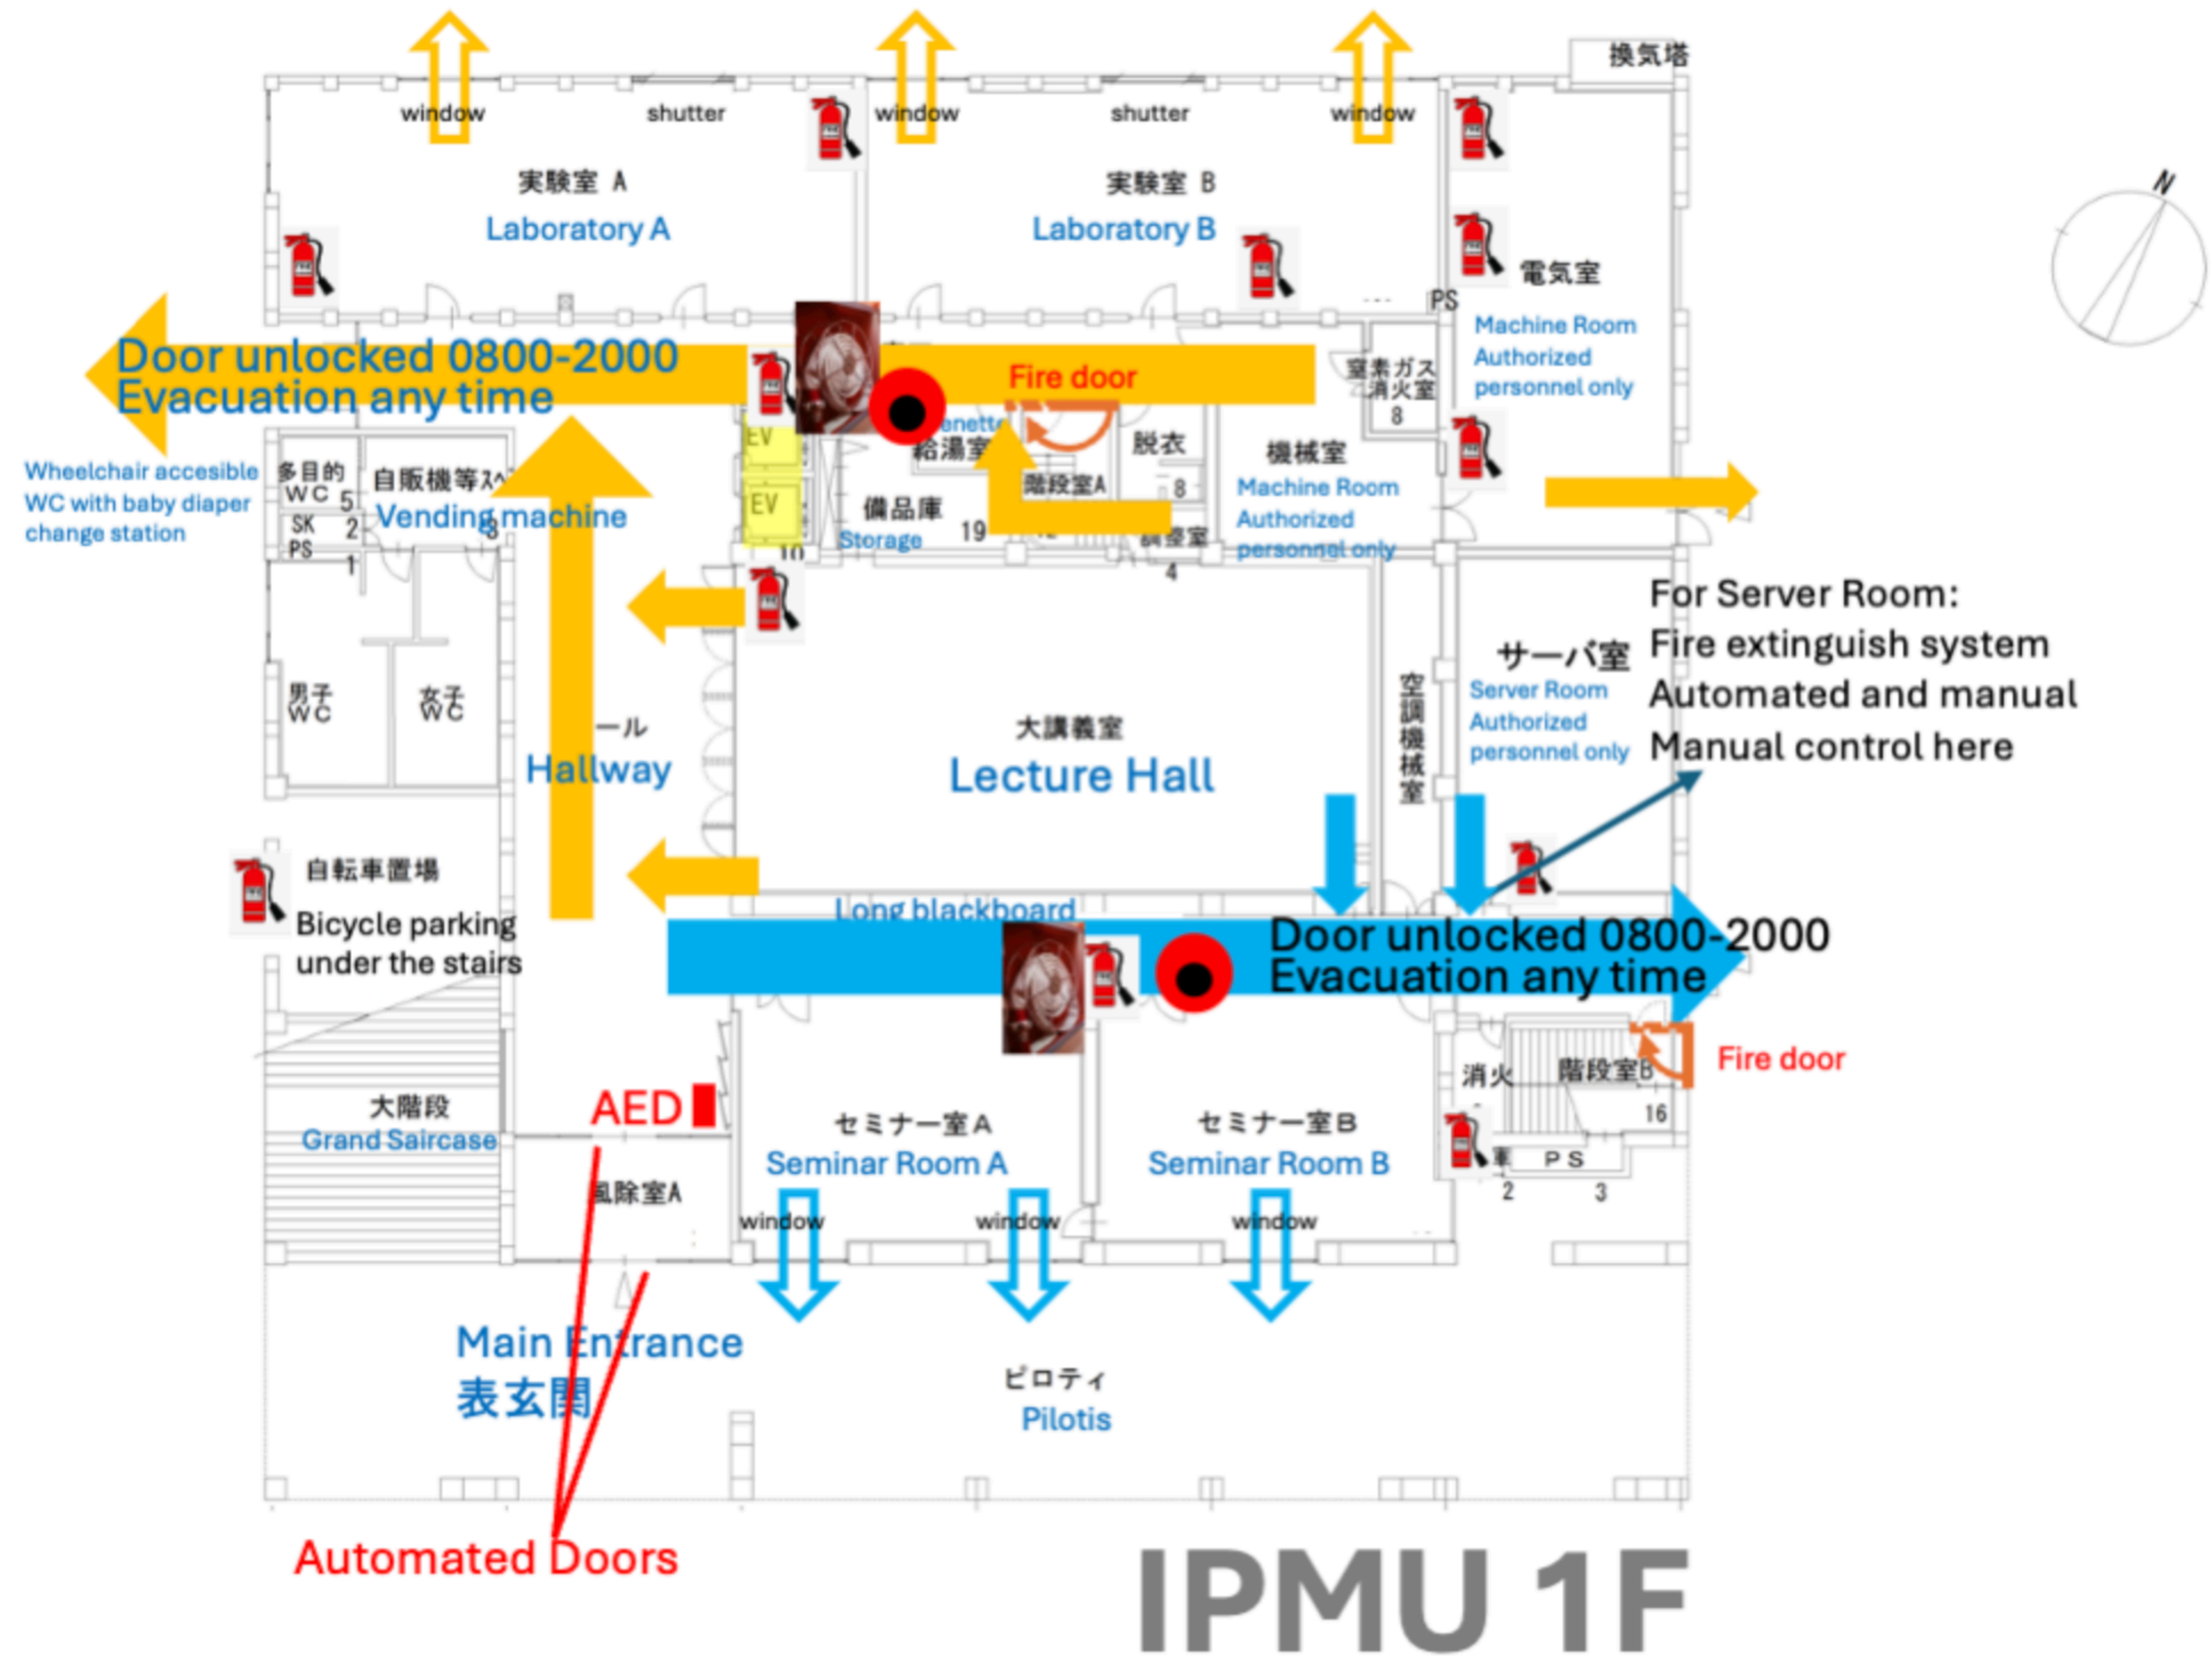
換気塔

window shutter window shutter window

実験室 A
Laboratory A

実験室 B
Laboratory B

N

電気室
PS
Machine Room
Authorized
personnel only

Door unlocked 0800-2000
Evacuation any time

Fire door

窒素ガス消火室
8

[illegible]enette
給湯室

脱衣

機械室
Machine Room
Authorized
personnel only

EV
EV

Wheelchair accesible WC with baby diaper change station

多目的 WC
5
SK 2
PS
1

自販機等ス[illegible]
Vending machine
8

備品庫
Storage
19
10

階段室A
8
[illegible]室
4

For Server Room:
Fire extinguish system
Automated and manual
Manual control here

サーバ室
Server Room
Authorized
personnel only

男子 WC
女子 WC

ール
Hallway

大講義室
Lecture Hall

空調機械室

自転車置場
Bicycle parking under the stairs

Long blackboard

Door unlocked 0800-2000
Evacuation any time

消火
階段室B
16
Fire door

大階段
Grand Saircase

AED

風除室A

セミナー室A
Seminar Room A

セミナー室B
Seminar Room B

PS
2 3

window window window

Main Entrance
表玄関

ピロティ
Pilotis

Automated Doors

IPMU 1F